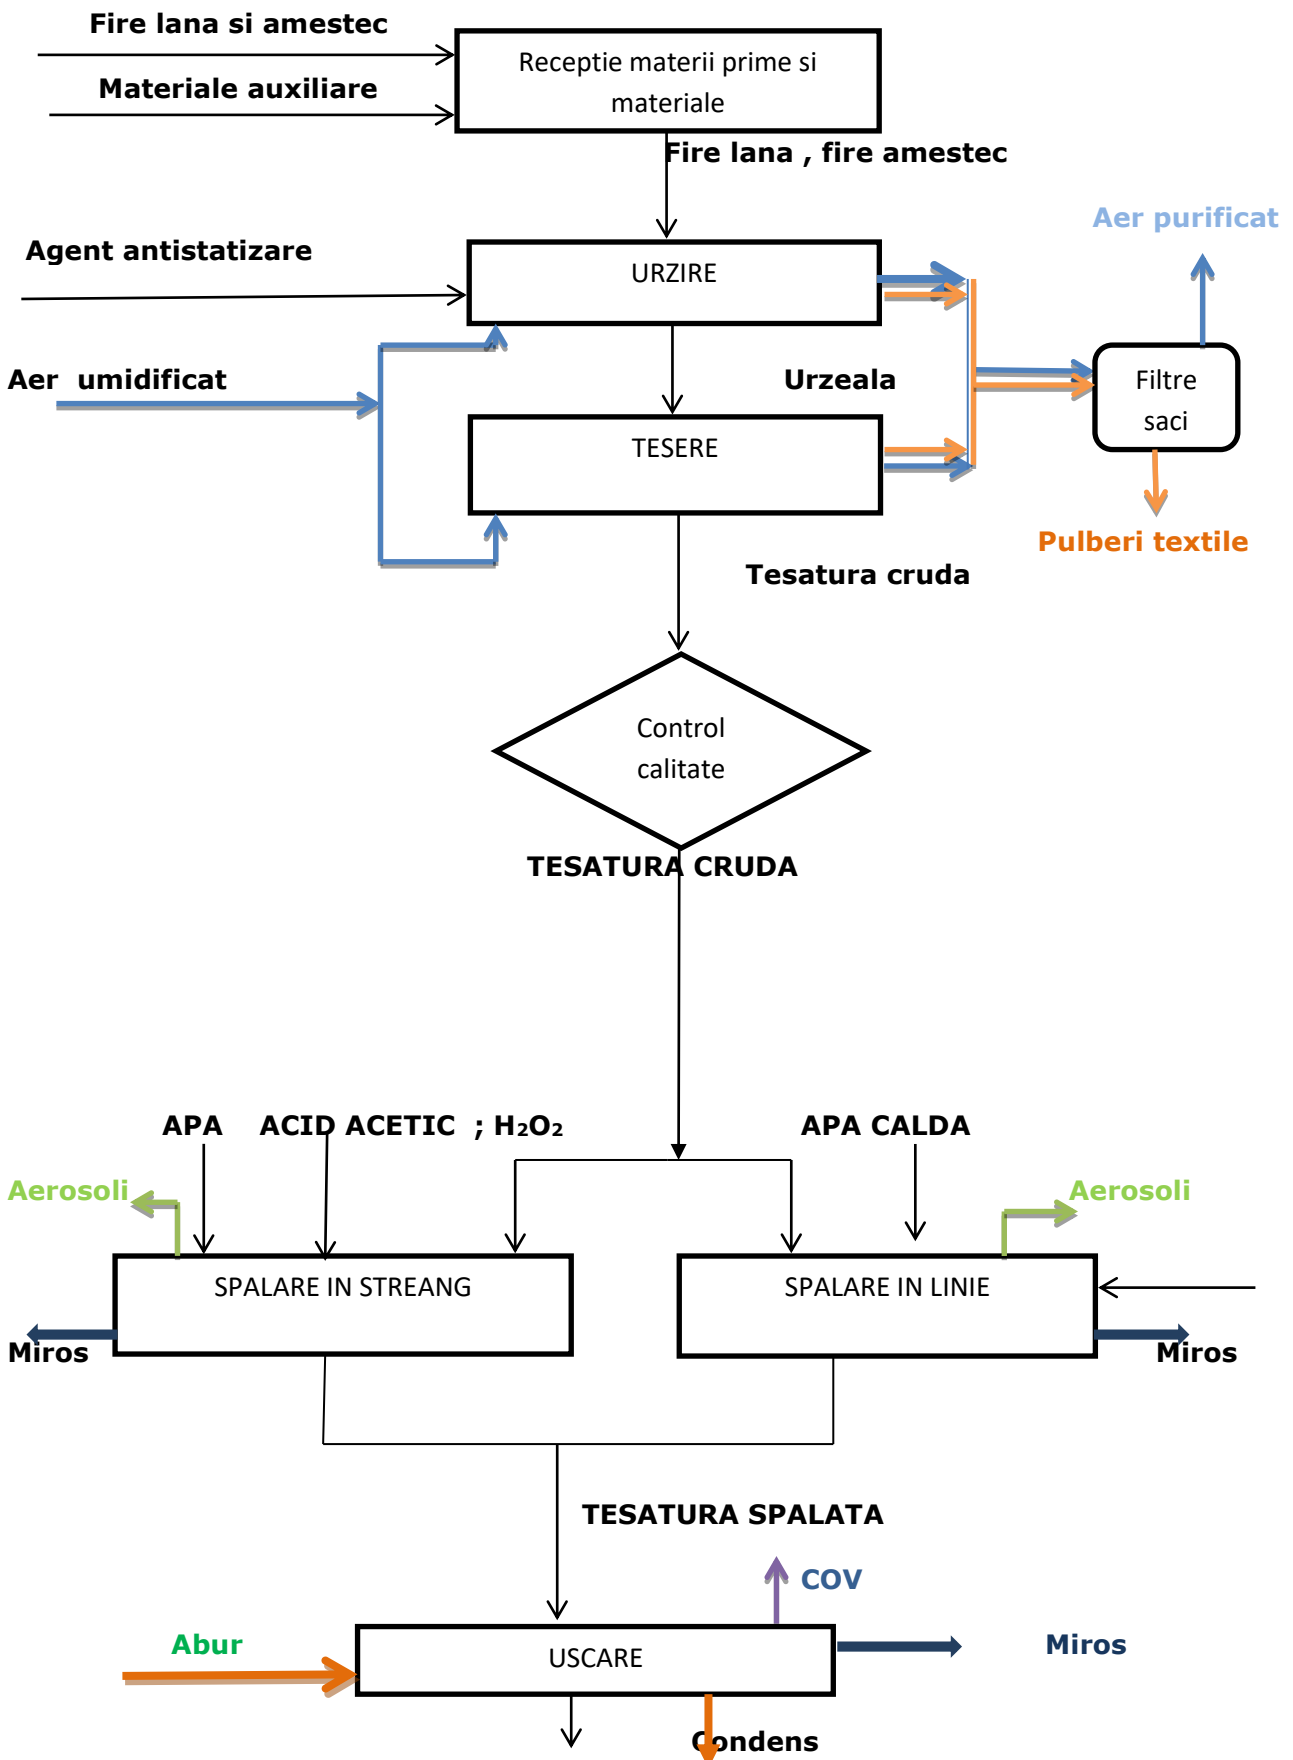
Fire lana si amestec

Materiale auxiliare

Receptie materii prime si materiale

Fire lana , fire amestec

Aer purificat

Agent antistatizare

URZIRE

Aer umidificat

Urzeala

Filtre saci

TESERE

Pulberi textile

Tesatura cruda

Control calitate

TESATURA CRUDA

APA

ACID ACETIC ; $H_2O_2$

APA CALDA

Aerosoli

Aerosoli

SPALARE IN STREANG

SPALARE IN LINIE

Miros

Miros

TESATURA SPALATA

COV

Abur

USCARE

Miros

Condens